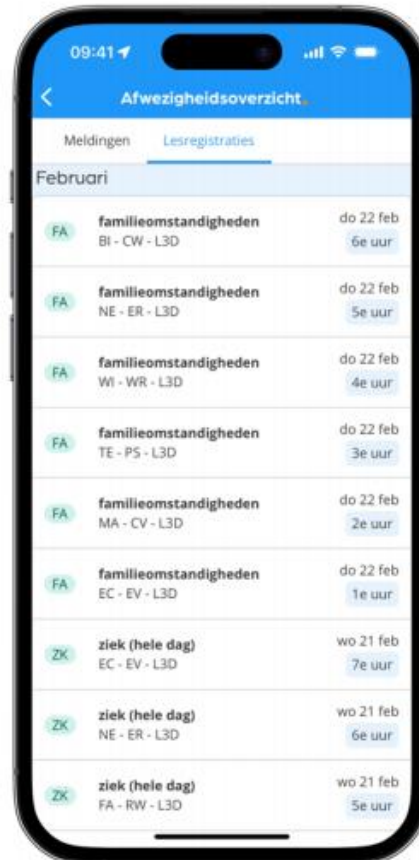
09:41

<

Afwezigheidsoverzicht

Meldingen Lesregistraties

Februari

FA familieomstandigheden BI - CW - L3D do 22 feb 6e uur

FA familieomstandigheden NE - ER - L3D do 22 feb 5e uur

FA familieomstandigheden WI - WR - L3D do 22 feb 4e uur

FA familieomstandigheden TE - PS - L3D do 22 feb 3e uur

FA familieomstandigheden MA - CV - L3D do 22 feb 2e uur

FA familieomstandigheden EC - EV - L3D do 22 feb 1e uur

ZK ziek (hele dag) EC - EV - L3D wo 21 feb 7e uur

ZK ziek (hele dag) NE - ER - L3D wo 21 feb 6e uur

ZK ziek (hele dag) FA - RW - L3D wo 21 feb 5e uur